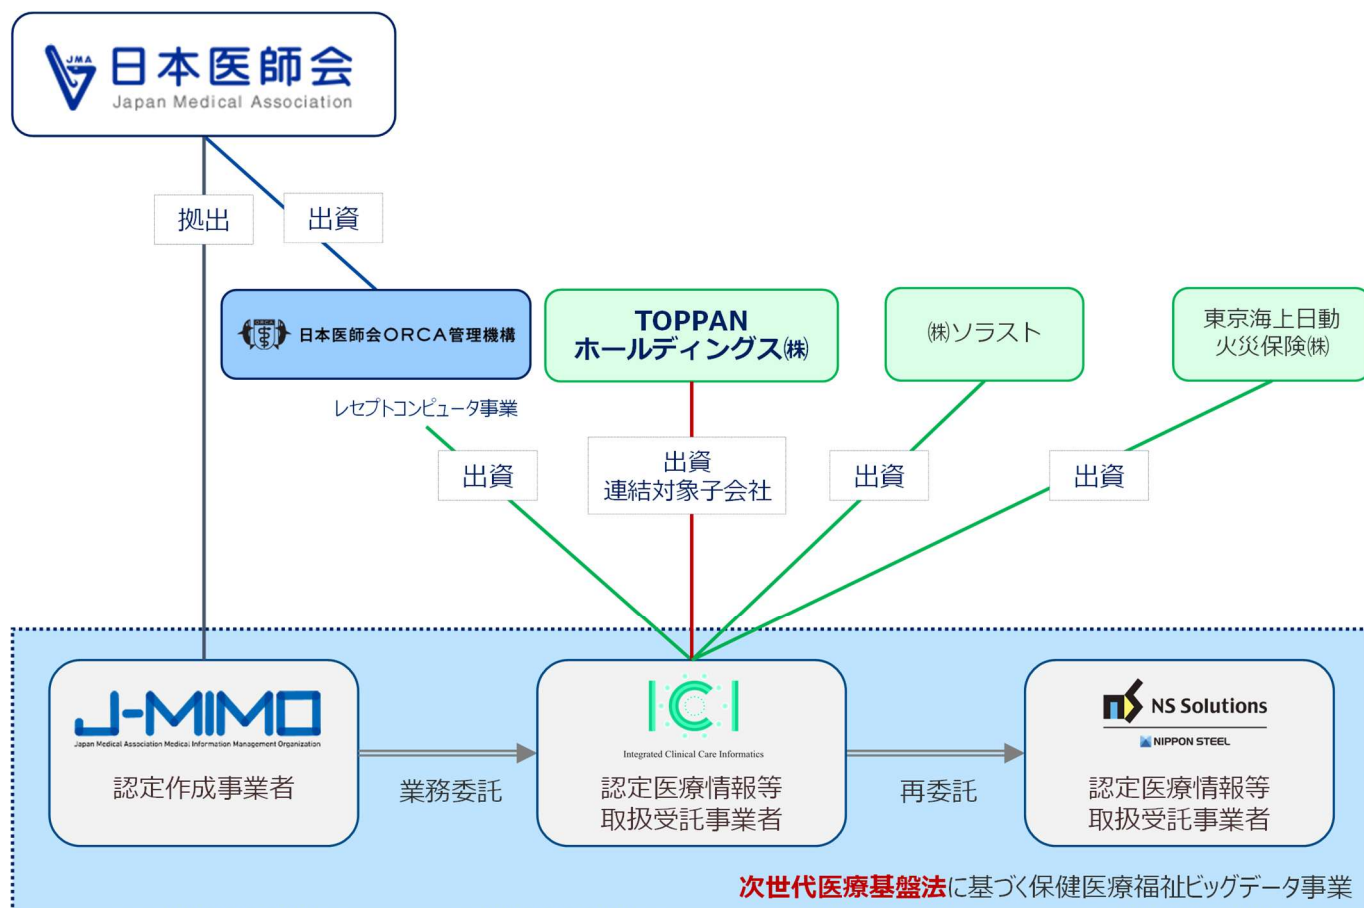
JMA 日本医師会
Japan Medical Association

拠出

出資

日本医師会ORCA管理機構

TOPPAN
ホールディングス㈱

㈱ソラスト

東京海上日動
火災保険㈱

レセプトコンピュータ事業

出資

出資
連結対象子会社

出資

出資

J-MIMO
Japan Medical Association Medical Information Management Organization
認定作成事業者

業務委託

ICI
Integrated Clinical Care Informatics
認定医療情報等
取扱受託事業者

再委託

NS Solutions
NIPPON STEEL
認定医療情報等
取扱受託事業者

次世代医療基盤法に基づく保健医療福祉ビッグデータ事業